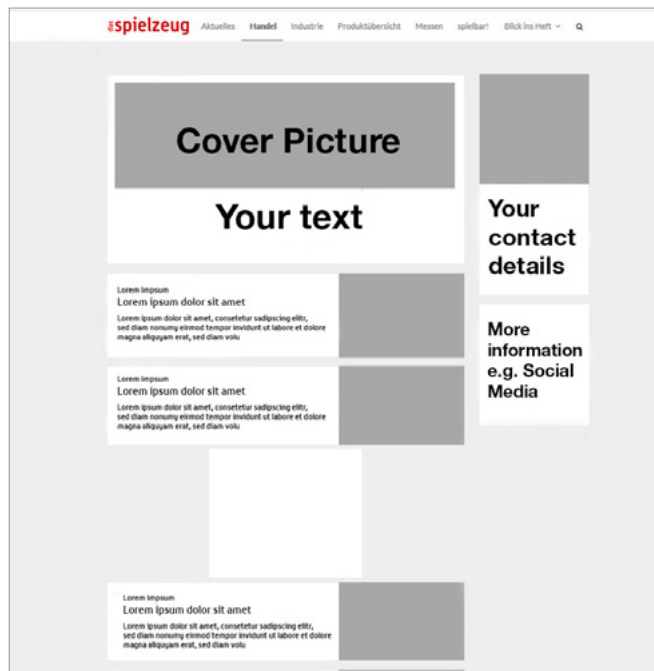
das spielzeug Aktuelles Handel Industrie Produktübersicht Messen spielbar! Blick ins Heft

Cover Picture

Your text

Lorem Impsum
Lorem ipsum dolor sit amet
Lorem ipsum dolor sit amet, consetetur sadipscing elitr, sed diam nonumy eirmod tempor invidunt ut labore et dolore magna aliquyam erat, sed diam volu

Lorem Impsum
Lorem ipsum dolor sit amet
Lorem ipsum dolor sit amet, consetetur sadipscing elitr, sed diam nonumy eirmod tempor invidunt ut labore et dolore magna aliquyam erat, sed diam volu

Lorem Impsum
Lorem ipsum dolor sit amet
Lorem ipsum dolor sit amet, consetetur sadipscing elitr, sed diam nonumy eirmod tempor invidunt ut labore et dolore magna aliquyam erat, sed diam volu

Your contact details

More information e.g. Social Media